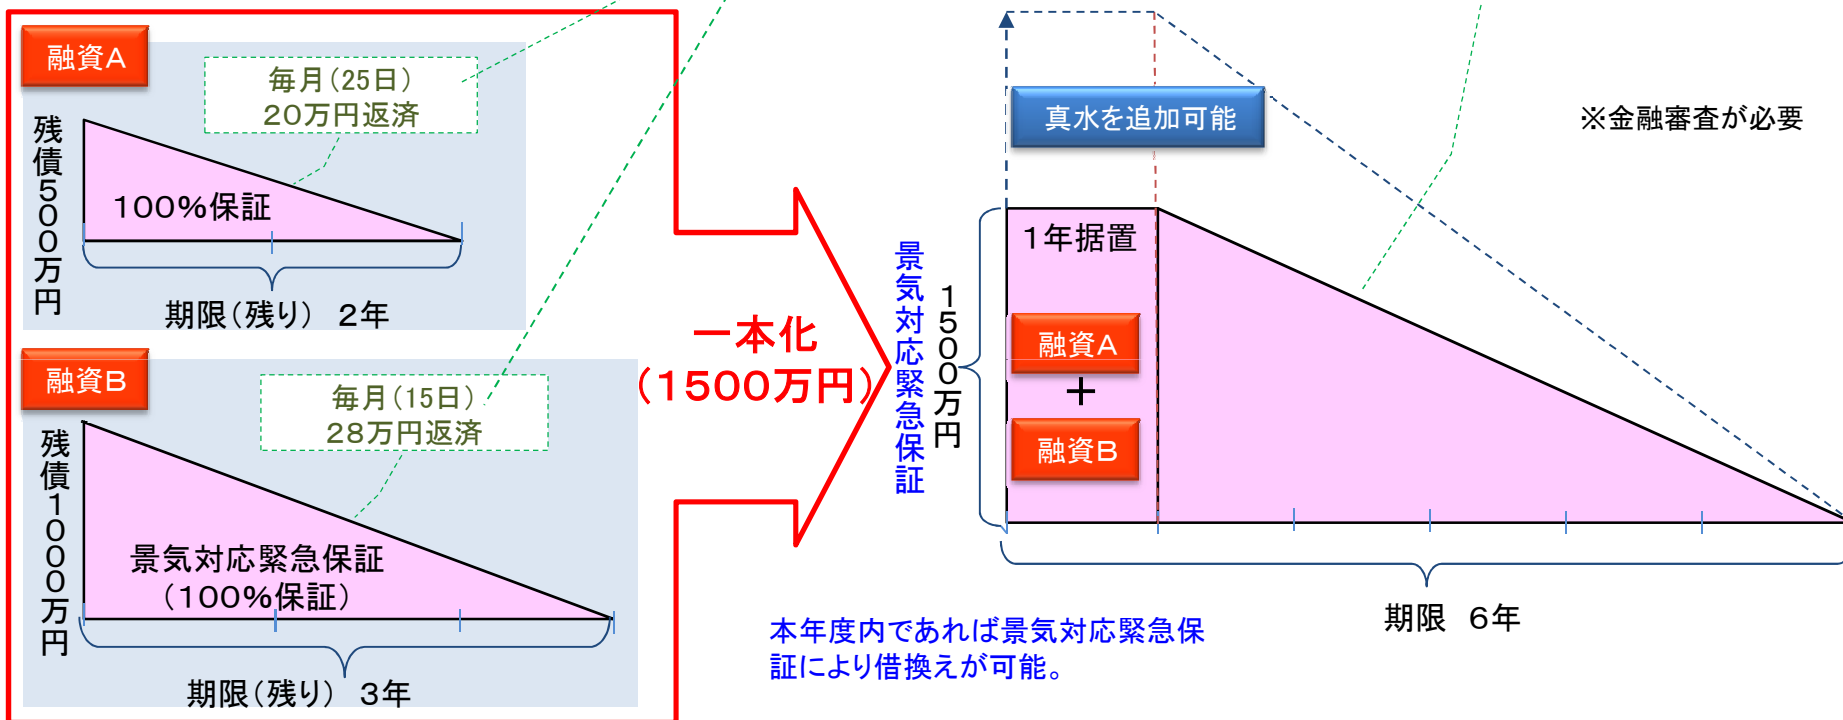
融資A

毎月（25日）
20万円返済

残債500万円

100%保証

期限（残り） 2年

融資B

毎月（15日）
28万円返済

残債1000万円

景気対応緊急保証
（100%保証）

期限（残り） 3年

一本化
（1500万円）

景気対応緊急保証

1500万円

真水を追加可能

※金融審査が必要

1年据置

融資A
＋
融資B

期限 6年

本年度内であれば景気対応緊急保証により借換えが可能。